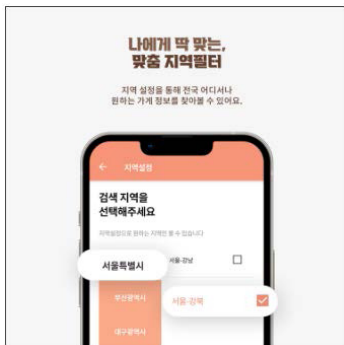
나에게 딱 맞는,
맞춤 지역필터

지역 설정을 통해 전국 어디서나
원하는 가게 정보를 찾아볼 수 있어요.

지역설정

검색 지역을
선택해주세요

지역설정으로 원하는 지역만 볼 수 있습니다

서울특별시

서울 강남

부산광역시

서울 강북

대구광역시